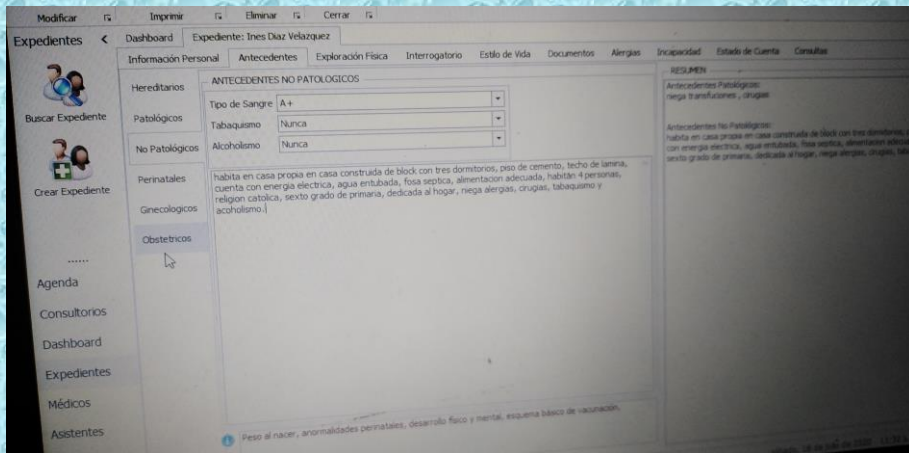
Modificar Imprimir Eliminar Cerrar

Expedientes <

Dashboard | Expediente: Ines Diaz Velazquez

Información Personal | Antecedentes | Exploración Física | Interrogatorio | Estilo de Vida | Documentos | Alergias | Incapacidad | Estado de Cuenta | Consultas

Buscar Expediente

Crear Expediente

......

Agenda

Consultorios

Dashboard

Expedientes

Médicos

Asistentes

Hereditarios

Patológicos

No Patológicos

Perinatales

Ginecologicos

Obstetricos

ANTECEDENTES NO PATOLOGICOS

Tipo de Sangre A+

Tabaquismo Nunca

Alcoholismo Nunca

habita en casa propia en casa construida de block con tres dormitorios, piso de cemento, techo de lamina, cuenta con energia electrica, agua entubada, fosa septica, alimentacion adecuada, habitan 4 personas, religion catolica, sexto grado de primaria, dedicada al hogar, niega alergias, crugias, tabaquismo y acoholismo.

Peso al nacer, anormalidades perinatales, desarrollo fisico y mental, esquema básico de vacunación.

RESUMEN

Antecedentes Patológicos:
niega transfusiones , cirugias

Antecedentes No Patológicos:
habita en casa propia en casa construida de block con tres dormitorios, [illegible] con energia electrica, agua entubada, fosa septica, alimentacion adecua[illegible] sexto grado de primaria, dedicada al hogar, niega alergias, crugias, taba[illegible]

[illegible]